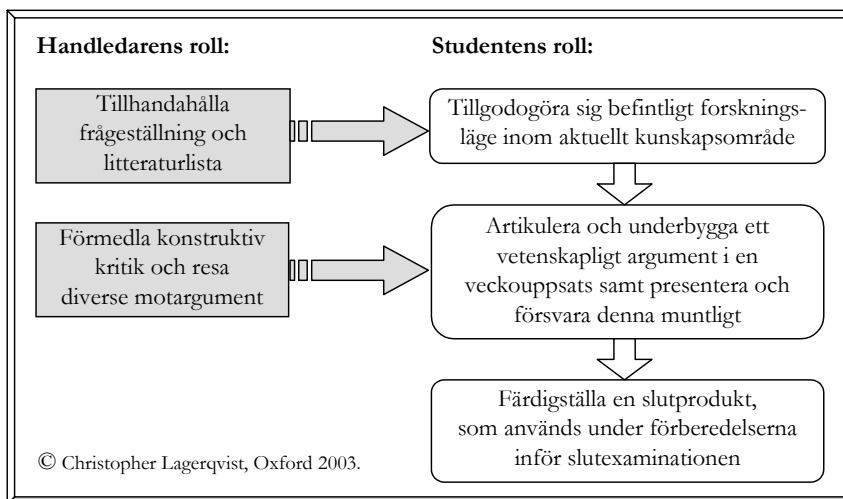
Handledarens roll:

Studentens roll:

Tillhandahålla frågeställning och litteraturlista

Tillgodogöra sig befintligt forskningsläge inom aktuellt kunskapsområde

Förmedla konstruktiv kritik och resa diverse motargument

Artikulera och underbygga ett vetenskapligt argument i en veckouppsats samt presentera och försvara denna muntligt

Färdigställa en slutprodukt, som används under förberedelserna inför slutexaminationen

© Christopher Lagerqvist, Oxford 2003.